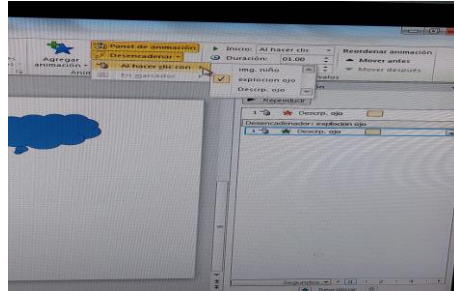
Agregar animación
Panel de animación
Desencadenar
Al hacer clic con
En marcador
Inicio: Al hacer clic
Duración: 01,00
Reordenar animación
Mover antes
Mover después
img. niño
explocion ojo
Descrp. ojo
Reproducir
1 Descrp. ojo
Desencadenador: explocion ojo
1 Descrp. ojo
Segundos